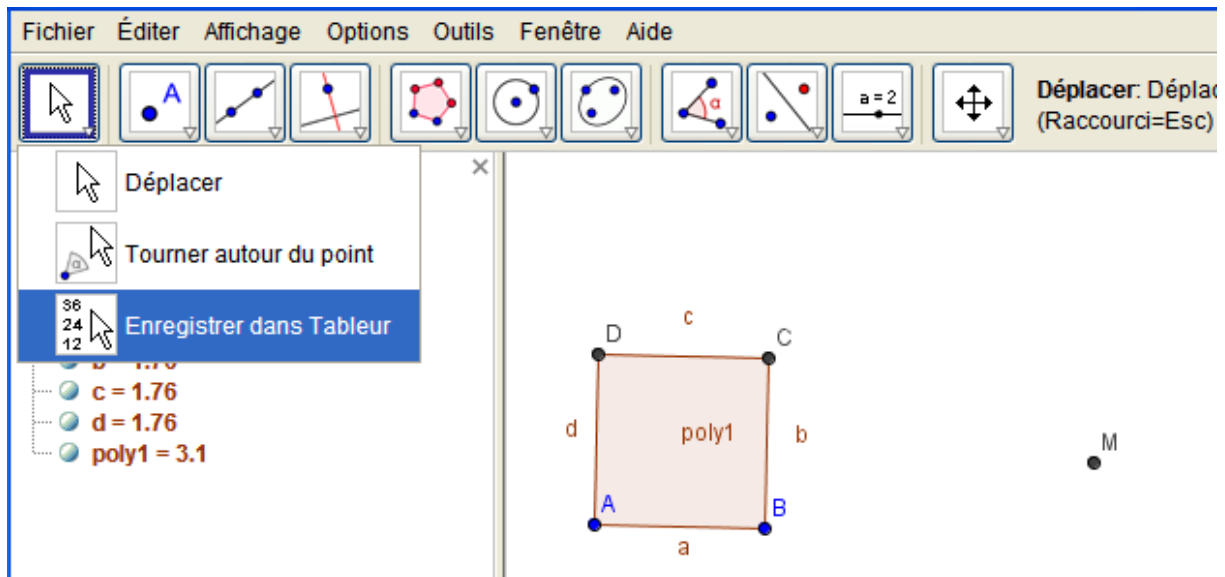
Fichier Éditer Affichage Options Outils Fenêtre Aide

A

a = 2

Déplacer: Déplac
(Raccourci=Esc)

Déplacer

Tourner autour du point

36
24
12

Enregistrer dans Tableur

b = 1.76
c = 1.76
d = 1.76
poly1 = 3.1

D c C
d poly1 b
A B
a

M